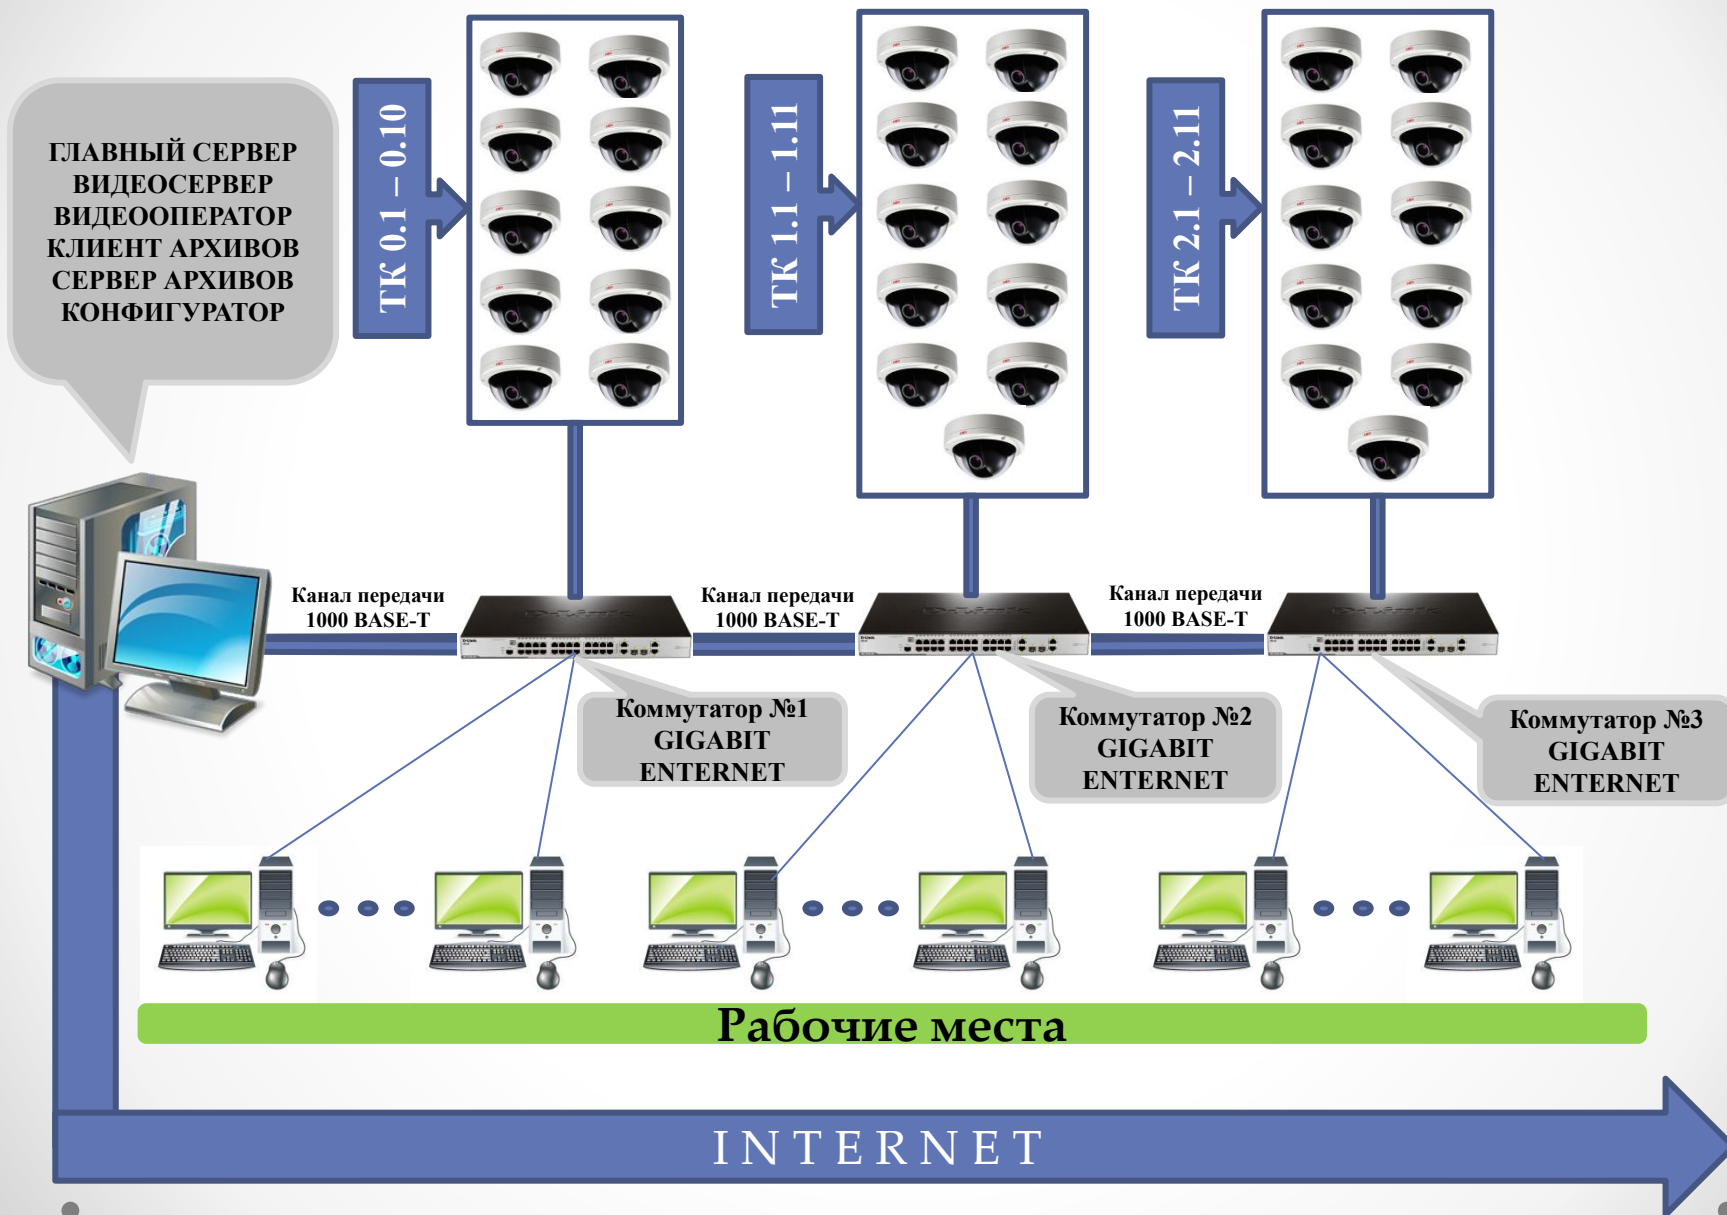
ГЛАВНЫЙ СЕРВЕР
ВИДЕОСЕРВЕР
ВИДЕООПЕРАТОР
КЛИЕНТ АРХИВОВ
СЕРВЕР АРХИВОВ
КОНФИГУРАТОР

ТК 0.1 – 0.10

ТК 1.1 – 1.11

ТК 2.1 – 2.11

Канал передачи 1000 BASE-T

Канал передачи 1000 BASE-T

Канал передачи 1000 BASE-T

Коммутатор №1 GIGABIT ENTERNET

Коммутатор №2 GIGABIT ENTERNET

Коммутатор №3 GIGABIT ENTERNET

Рабочие места

INTERNET